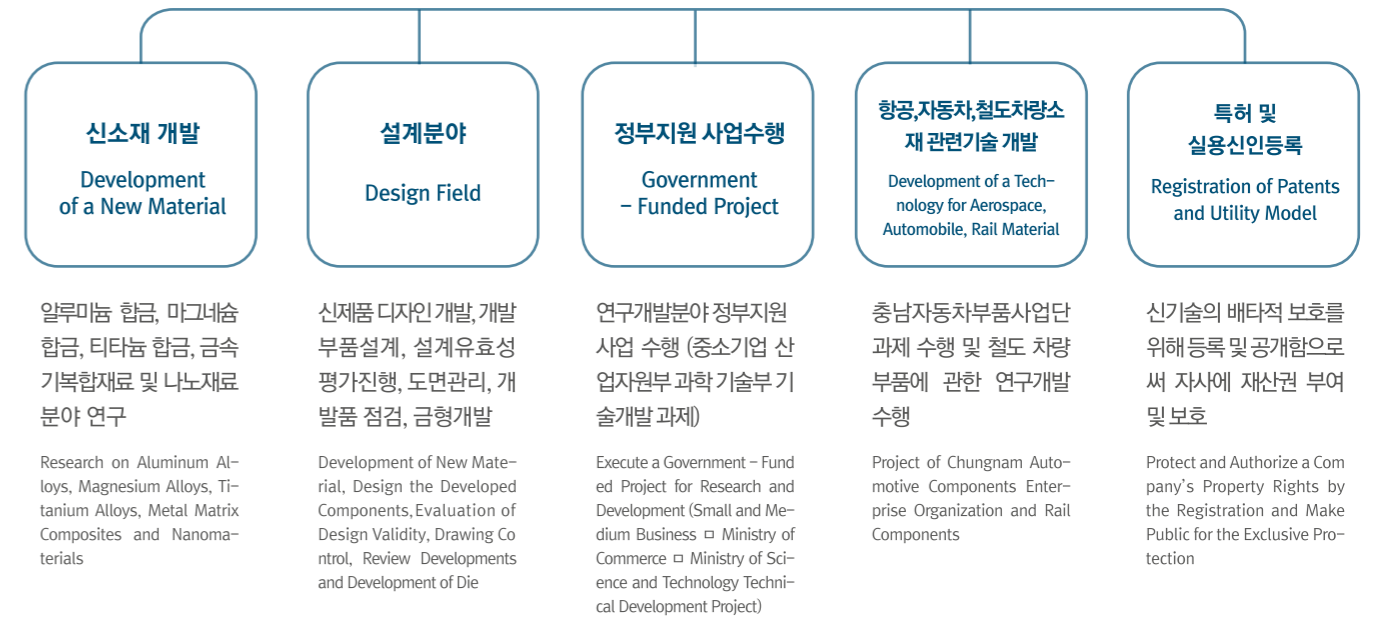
신소재 개발

Development of a New Material

알루미늄 합금, 마그네슘 합금, 티타늄 합금, 금속 기복합재료 및 나노재료 분야 연구

Research on Aluminum Alloys, Magnesium Alloys, Titanium Alloys, Metal Matrix Composites and Nanomaterials

설계분야

Design Field

신제품 디자인 개발, 개발 부품설계, 설계유효성 평가진행, 도면관리, 개발품 점검, 금형개발

Development of New Material, Design the Developed Components, Evaluation of Design Validity, Drawing Control, Review Developments and Development of Die

정부지원 사업수행

Government – Funded Project

연구개발분야 정부지원 사업 수행 (중소기업 산업자원부 과학 기술부 기술개발 과제)

Execute a Government – Funded Project for Research and Development (Small and Medium Business ㅁ Ministry of Commerce ㅁ Ministry of Science and Technology Technical Development Project)

항공,자동차,철도차량소재 관련기술 개발

Development of a Technology for Aerospace, Automobile, Rail Material

충남자동차부품사업단 과제 수행 및 철도 차량 부품에 관한 연구개발 수행

Project of Chungnam Automotive Components Enterprise Organization and Rail Components

특허 및 실용신인등록

Registration of Patents and Utility Model

신기술의 배타적 보호를 위해 등록 및 공개함으로써 자사에 재산권 부여 및 보호

Protect and Authorize a Company's Property Rights by the Registration and Make Public for the Exclusive Protection